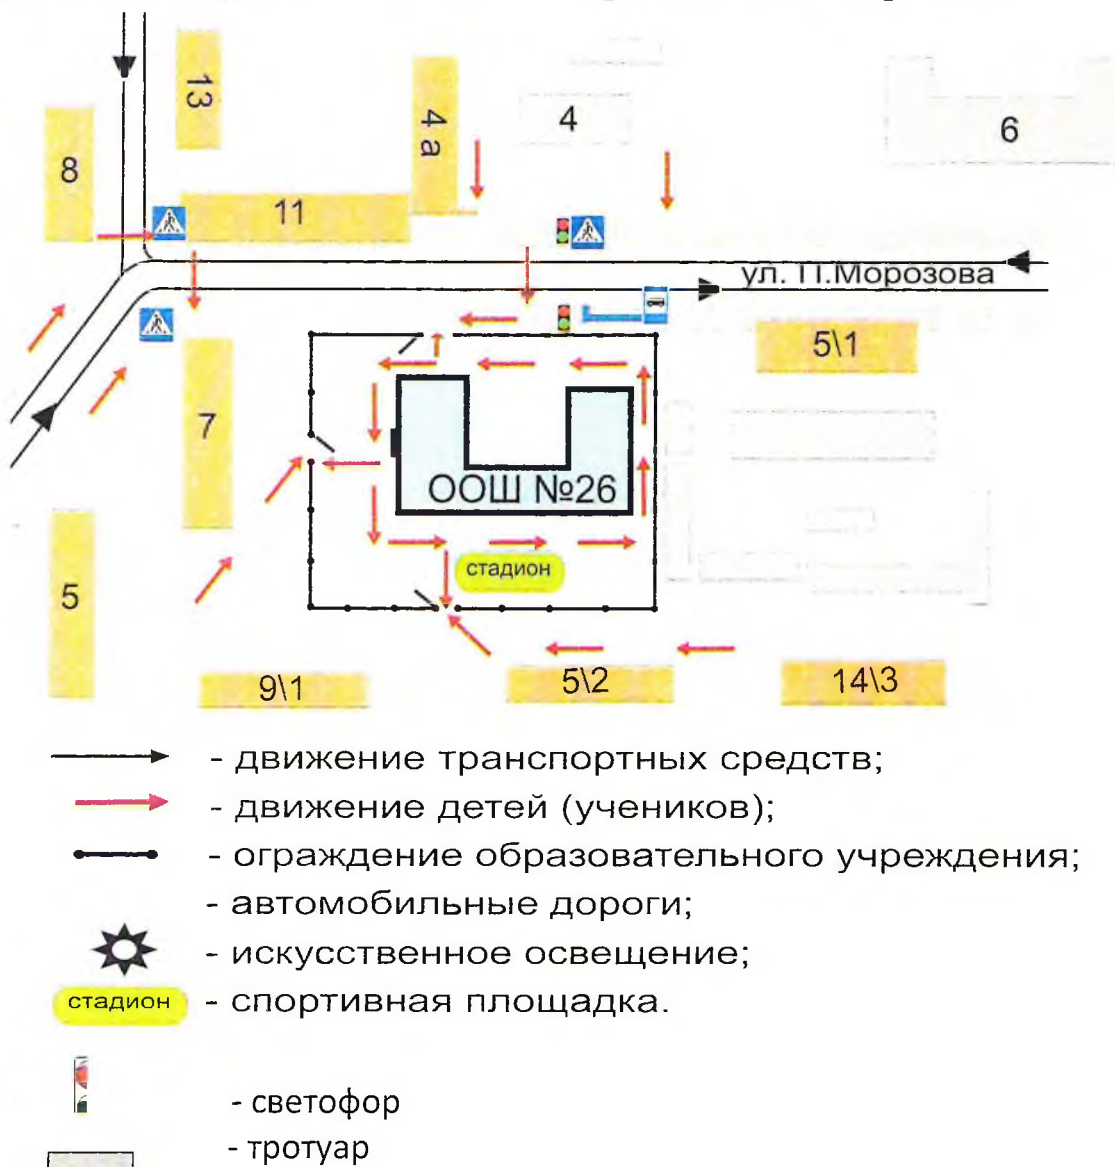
13

8

4 а

4

6

11

ул. П.Морозова

5\1

7

ООШ №26

стадион

5

9\1

5\2

14\3

- движение транспортных средств;

- движение детей (учеников);

- ограждение образовательного учреждения;

- автомобильные дороги;

- искусственное освещение;

стадион - спортивная площадка.

- светофор

- тротуар